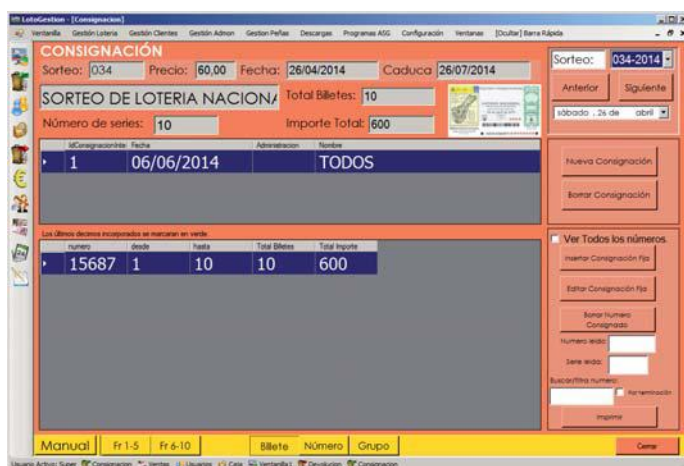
LotoGestion - [Consignacion]

Ventanilla Gestión Loteria Gestión Clientes Gestión Admon Gestion Peñas Descargas Programas ASG Configuración Ventanas [Ocultar] Barra Rápida

CONSIGNACIÓN

Sorteo: 034 Precio: 60,00 Fecha: 26/04/2014 Caduca 26/07/2014

SORTEO DE LOTERIA NACIONA Total Billetes: 10

Número de series: 10 Importe Total: 600

| IdConsignacionInte | Fecha | Administracion | Nombre |
|---|---|---|---|
| 1 | 06/06/2014 | | TODOS |

Los últimos decimos incorporados se marcaran en verde

| numero | desde | hasta | Total Billetes | Total Importe |
|---|---|---|---|---|
| 15687 | 1 | 10 | 10 | 600 |

Sorteo: 034-2014

Anterior Siguiente

sábado , 26 de abril

Nueva Consignación

Borrar Consignación

Ver Todos los números

Insertar Consignación Fija

Editar Consignación Fija

Borrar Numero Consignado

Numero leido:

Serie leida:

Buscar/filtra numero:

Por terminación

Imprimir

Manual Fr 1-5 Fr 6-10 Billete Número Grupo

Cerrar

Usuario Activo: Super Consignacion Ventas Usuarios Caja Ventanilla1 Devolucion Consignacion